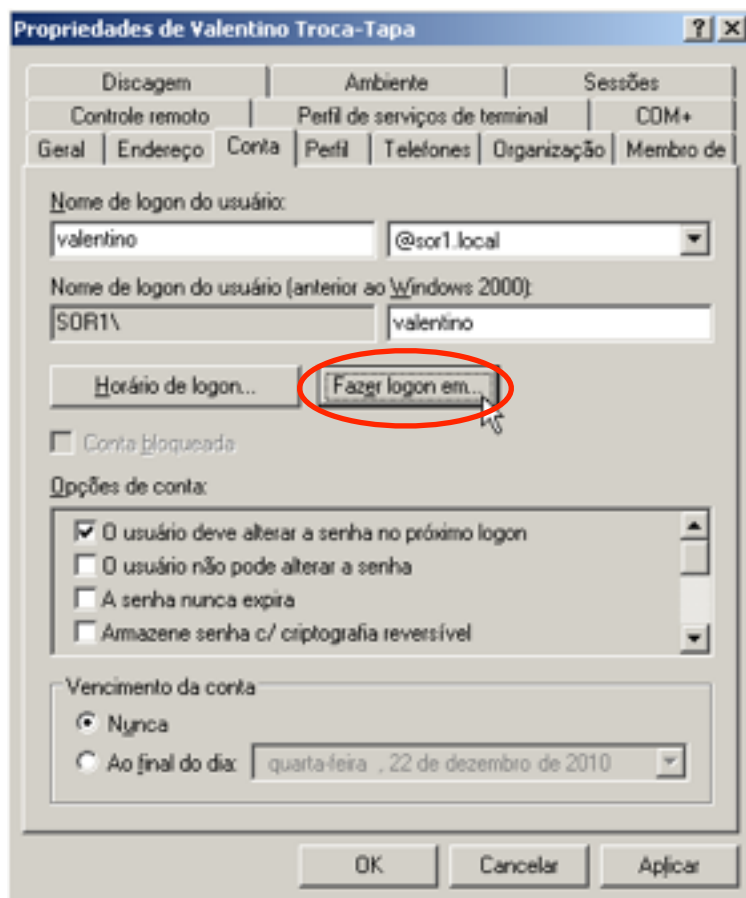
Propriedades de Valentino Troca-Tapa

?
X

Discagem
Ambiente
Sessões
Controle remoto
Perfil de serviços de terminal
COM+
Geral
Endereço
Conta
Perfil
Telefones
Organização
Membro de

Nome de logon do usuário:
valentino
@sor1.local

Nome de logon do usuário (anterior ao Windows 2000):
SOR1\
valentino

Horário de logon...
Fazer logon em...

Conta bloqueada

Opções de conta:
O usuário deve alterar a senha no próximo logon
O usuário não pode alterar a senha
A senha nunca expira
Armazene senha c/ criptografia reversível

Vencimento da conta
Nunca
Ao final do dia:
quarta-feira , 22 de dezembro de 2010

OK
Cancelar
Aplicar